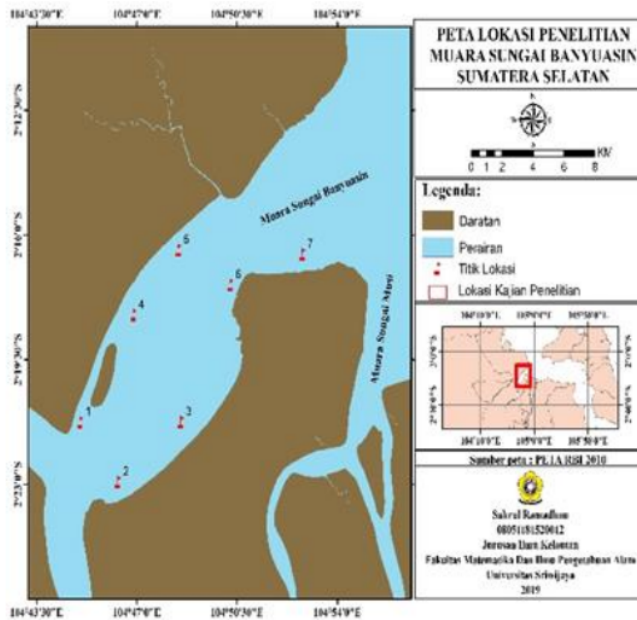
104°43'30"E 104°47'0"E 104°50'30"E 104°54'0"E

2°12'30"S

2°16'0"S

2°19'30"S

2°23'0"S

104°43'30"E 104°47'0"E 104°50'30"E 104°54'0"E

Muara Sungai Banyuasin

Muara Sungai Musi

1

2

3

4

5

6

7

PETA LOKASI PENELITIAN MUARA SUNGAI BANYUASIN SUMATERA SELATAN

0 1 2 4 6 8 KM

Legenda:

Daratan

Perairan

Titik Lokasi

Lokasi Kajian Penelitian

104°10'0"E 105°0'0"E 105°50'0"E

104°10'0"E 105°0'0"E 105°50'0"E

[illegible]

Sumber peta : PETA RBI 2010

Sahrul Ramadhan

08051181520042

Jurusan Ilmu Kelautan

Fakultas Matematika Dan Ilmu Pengetahuan Alam

Universitas Sriwijaya

2019